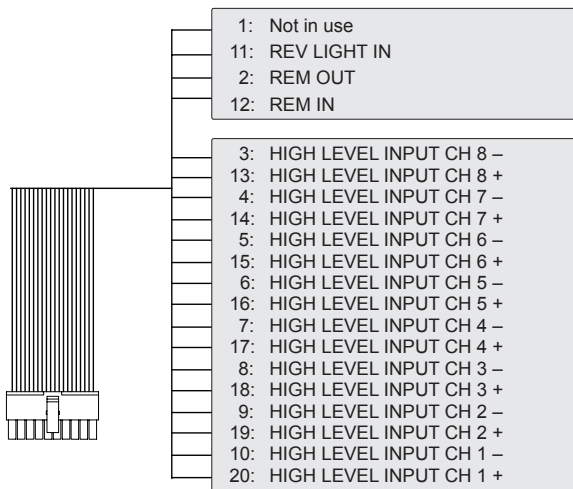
1: Not in use
11: REV LIGHT IN
2: REM OUT
12: REM IN

3: HIGH LEVEL INPUT CH 8 –
13: HIGH LEVEL INPUT CH 8 +
4: HIGH LEVEL INPUT CH 7 –
14: HIGH LEVEL INPUT CH 7 +
5: HIGH LEVEL INPUT CH 6 –
15: HIGH LEVEL INPUT CH 6 +
6: HIGH LEVEL INPUT CH 5 –
16: HIGH LEVEL INPUT CH 5 +
7: HIGH LEVEL INPUT CH 4 –
17: HIGH LEVEL INPUT CH 4 +
8: HIGH LEVEL INPUT CH 3 –
18: HIGH LEVEL INPUT CH 3 +
9: HIGH LEVEL INPUT CH 2 –
19: HIGH LEVEL INPUT CH 2 +
10: HIGH LEVEL INPUT CH 1 –
20: HIGH LEVEL INPUT CH 1 +